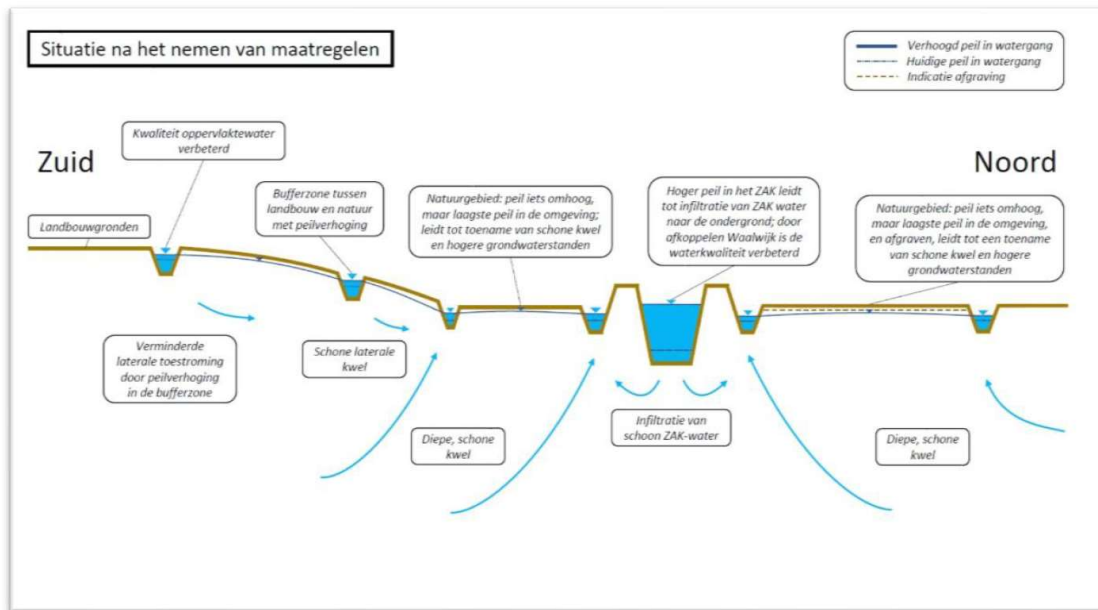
Situatie na het nemen van maatregelen

Verhoogd peil in watergang
Huidige peil in watergang
Indicatie afgraving

Zuid

Noord

Kwaliteit oppervlaktewater verbeterd

Landbouwgronden

Bufferzone tussen landbouw en natuur met peilverhoging

Natuurgebied: peil iets omhoog, maar laagste peil in de omgeving; leidt tot toename van schone kwel en hogere grondwaterstanden

Hoger peil in het ZAK leidt tot infiltratie van ZAK water naar de ondergrond; door afkoppelen Waalwijk is de waterkwaliteit verbeterd

Natuurgebied: peil iets omhoog, maar laagste peil in de omgeving, en afgraven, leidt tot een toename van schone kwel en hogere grondwaterstanden

Verminderde laterale toestroming door peilverhoging in de bufferzone

Schone laterale kwel

Infiltratie van schoon ZAK-water

Diepe, schone kwel

Diepe, schone kwel